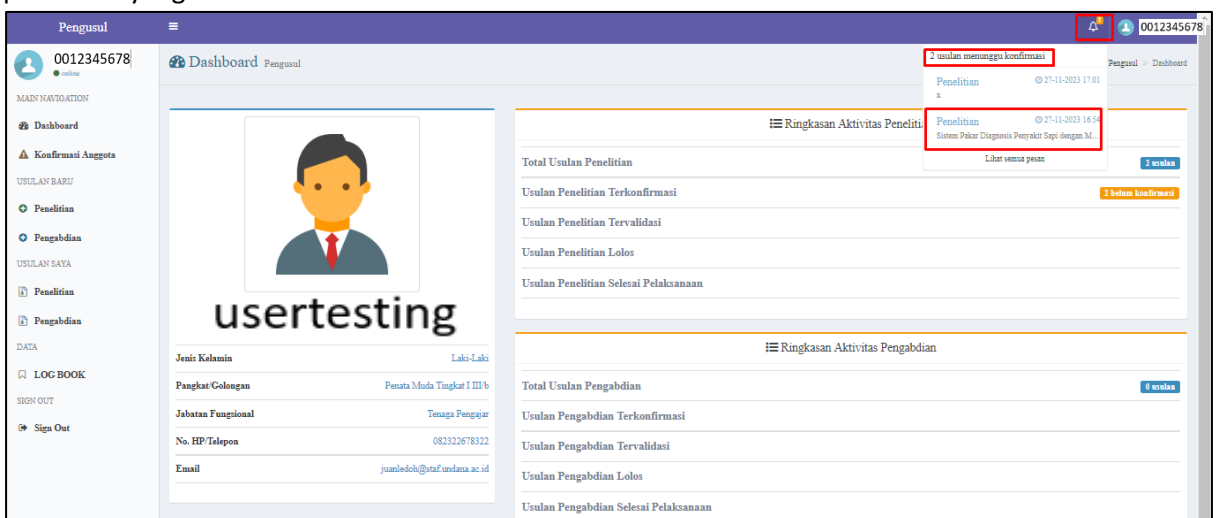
Pengusul ≡ 2 0012345678

0012345678
online

MAIN NAVIGATION
Dashboard
Konfirmasi Anggota
USULAN BARU
Penelitian
Pengabdian
USULAN SAYA
Penelitian
Pengabdian
DATA
LOG BOOK
SIGN OUT
Sign Out

Dashboard Pengusul

Pengusul > Dashboard

2 usulan menunggu konfirmasi
Penelitian 27-11-2023 17:01
x
Penelitian 27-11-2023 16:54
Sistem Pakar Diagnosis Penyakit Sapi dengan M...
Lihat semua pesan

usertesting

| Jenis Kelamin | Laki-Laki |
|---|---|
| Pangkat/Golongan | Penata Muda Tingkat I III/b |
| Jabatan Fungsional | Tenaga Pengajar |
| No. HP/Telepon | 082322678322 |
| Email | juanledoh@staf.undana.ac.id |

Ringkasan Aktivitas Peneliti

| Total Usulan Penelitian | 2 usulan |
|---|---|
| Usulan Penelitian Terkonfirmasi | 2 belum konfirmasi |
| Usulan Penelitian Tervalidasi | |
| Usulan Penelitian Lolos | |
| Usulan Penelitian Selesai Pelaksanaan | |

Ringkasan Aktivitas Pengabdian

| Total Usulan Pengabdian | 0 usulan |
|---|---|
| Usulan Pengabdian Terkonfirmasi | |
| Usulan Pengabdian Tervalidasi | |
| Usulan Pengabdian Lolos | |
| Usulan Pengabdian Selesai Pelaksanaan | |